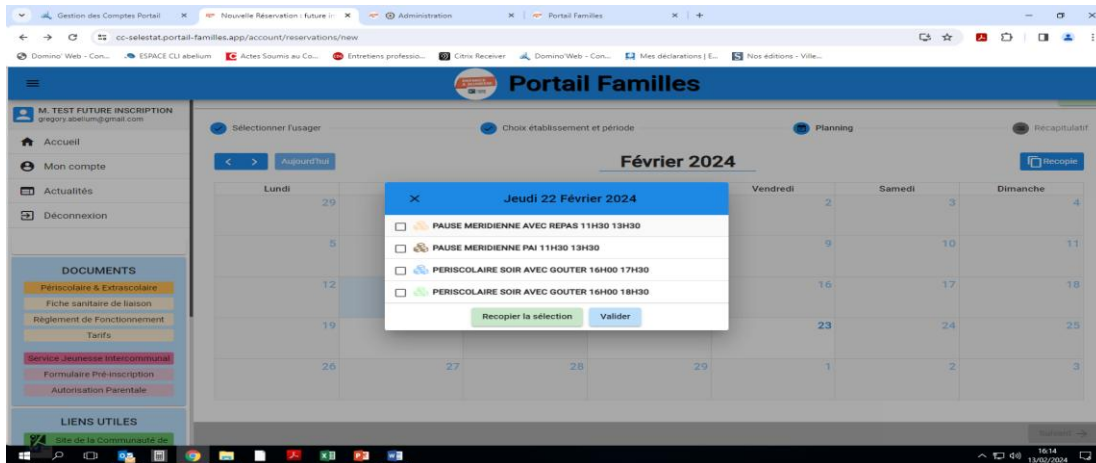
Gestion des Comptes Portail × Nouvelle Réservation : future in × Administration × Portail Familles × +

cc-selestat.portail-familles.app/account/reservations/new

Domino' Web - Con... ESPACE CLI abelium Actes Soumis au Co... Entretiens professio... Citrix Receiver Domino'Web - Con... Mes déclarations | E... Nos éditions - Ville...

Portail Familles

M. TEST FUTURE INSCRIPTION
gregory.abelium@gmail.com

Accueil

Mon compte

Actualités

Déconnexion

DOCUMENTS

Périscolaire & Extrascolaire

Fiche sanitaire de liaison

Règlement de Fonctionnement

Tarifs

Service Jeunesse Intercommunal

Formulaire Pré-inscription

Autorisation Parentale

LIENS UTILES

Site de la Communauté de

Sélectionner l'usager

Choix établissement et période

Planning

Récapitulatif

Aujourd'hui

Février 2024

Recopie

| Lundi | | | | Vendredi | Samedi | Dimanche |
|---|---|---|---|---|---|---|
| 29 | | | | 2 | 3 | 4 |
| 5 | | | | 9 | 10 | 11 |
| 12 | | | | 16 | 17 | 18 |
| 19 | | | | 23 | 24 | 25 |
| 26 | 27 | 28 | 29 | 1 | 2 | 3 |

×

Jeudi 22 Février 2024

PAUSE MERIDIENNE AVEC REPAS 11H30 13H30

PAUSE MERIDIENNE PAI 11H30 13H30

PERISCOLAIRE SOIR AVEC GOUTER 16H00 17H30

PERISCOLAIRE SOIR AVEC GOUTER 16H00 18H30

Recopier la sélection

Valider

Suivant →

16:14
13/02/2024